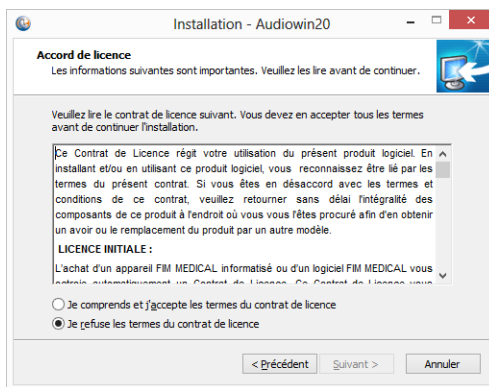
Installation - Audiowin20

Accord de licence
Les informations suivantes sont importantes. Veuillez les lire avant de continuer.

Veuillez lire le contrat de licence suivant. Vous devez en accepter tous les termes avant de continuer l'installation.

Ce Contrat de Licence régit votre utilisation du présent produit logiciel. En installant et/ou en utilisant ce produit logiciel, vous reconnaissez être lié par les termes du présent contrat. Si vous êtes en désaccord avec les termes et conditions de ce contrat, veuillez retourner sans délai l'intégralité des composants de ce produit à l'endroit où vous vous l'êtes procuré afin d'en obtenir un avoir ou le remplacement du produit par un autre modèle.

LICENCE INITIALE :

L'achat d'un appareil FIM MEDICAL informatisé ou d'un logiciel FIM MEDICAL vous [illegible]

Je comprends et j'accepte les termes du contrat de licence
Je refuse les termes du contrat de licence

< Précédent
Suivant >
Annuler